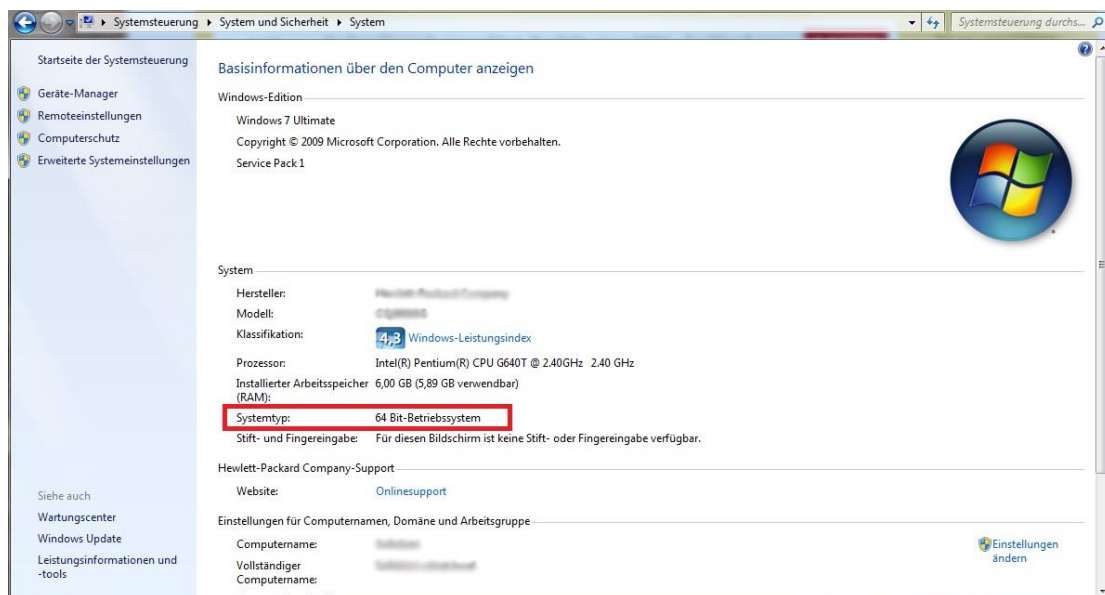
Systemsteuerung ▸ System und Sicherheit ▸ System

Systemsteuerung durchs...

Startseite der Systemsteuerung

Geräte-Manager

Remoteeinstellungen

Computerschutz

Erweiterte Systemeinstellungen

Basisinformationen über den Computer anzeigen

Windows-Edition

Windows 7 Ultimate

Copyright © 2009 Microsoft Corporation. Alle Rechte vorbehalten.

Service Pack 1

System

| | |
|---|---|
| Hersteller: | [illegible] |
| Modell: | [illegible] |
| Klassifikation: | 4,3 Windows-Leistungsindex |
| Prozessor: | Intel(R) Pentium(R) CPU G640T @ 2.40GHz 2.40 GHz |
| Installierter Arbeitsspeicher (RAM): | 6,00 GB (5,89 GB verwendbar) |
| Systemtyp: | 64 Bit-Betriebssystem |
| Stift- und Fingereingabe: | Für diesen Bildschirm ist keine Stift- oder Fingereingabe verfügbar. |

Hewlett-Packard Company-Support

Website: Onlinesupport

Einstellungen für Computernamen, Domäne und Arbeitsgruppe

Computername: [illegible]

Vollständiger Computername: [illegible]

Einstellungen ändern

Siehe auch

Wartungscenter

Windows Update

Leistungsinformationen und -tools